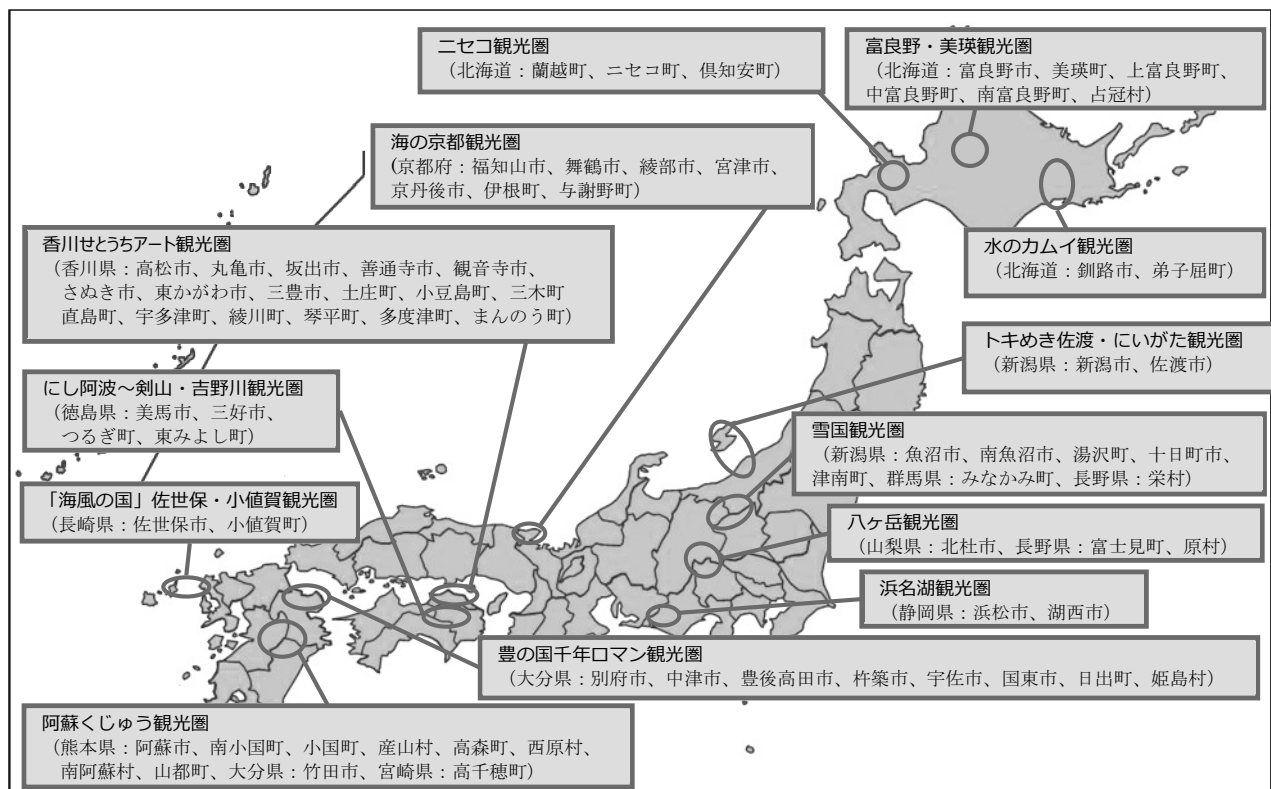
ニセコ観光圏
（北海道：蘭越町、ニセコ町、倶知安町）

富良野・美瑛観光圏
（北海道：富良野市、美瑛町、上富良野町、中富良野町、南富良野町、占冠村）

海の京都観光圏
（京都府：福知山市、舞鶴市、綾部市、宮津市、京丹後市、伊根町、与謝野町）

水のカムイ観光圏
（北海道：釧路市、弟子屈町）

香川せとうちアート観光圏
（香川県：高松市、丸亀市、坂出市、善通寺市、観音寺市、さぬき市、東かがわ市、三豊市、土庄町、小豆島町、三木町、直島町、宇多津町、綾川町、琴平町、多度津町、まんのう町）

トキめき佐渡・にいがた観光圏
（新潟県：新潟市、佐渡市）

にし阿波～剣山・吉野川観光圏
（徳島県：美馬市、三好市、つるぎ町、東みよし町）

雪国観光圏
（新潟県：魚沼市、南魚沼市、湯沢町、十日町市、津南町、群馬県：みなかみ町、長野県：栄村）

「海風の国」佐世保・小値賀観光圏
（長崎県：佐世保市、小値賀町）

八ヶ岳観光圏
（山梨県：北杜市、長野県：富士見町、原村）

浜名湖観光圏
（静岡県：浜松市、湖西市）

豊の国千年ロマン観光圏
（大分県：別府市、中津市、豊後高田市、杵築市、宇佐市、国東市、日出町、姫島村）

阿蘇くじゅう観光圏
（熊本県：阿蘇市、南小国町、小国町、産山村、高森町、西原村、南阿蘇村、山都町、大分県：竹田市、宮崎県：高千穂町）